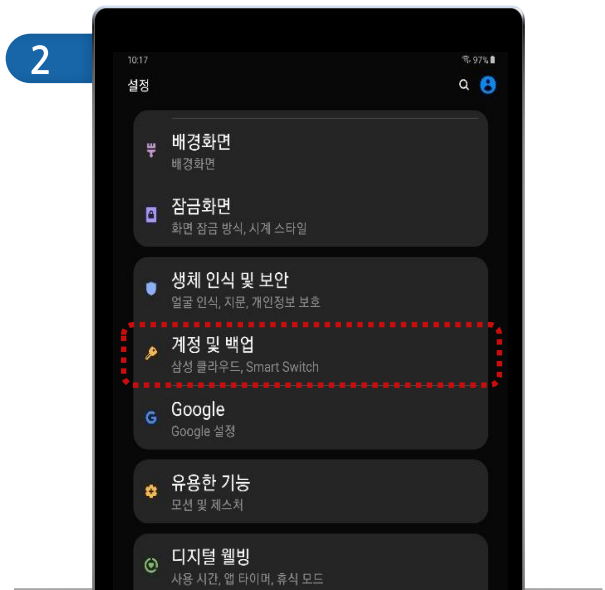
2

10:17

97%

설정

배경화면
배경화면

잠금화면
화면 잠금 방식, 시계 스타일

생체 인식 및 보안
얼굴 인식, 지문, 개인정보 보호

계정 및 백업
삼성 클라우드, Smart Switch

Google
Google 설정

유용한 기능
모션 및 제스처

디지털 웰빙
사용 시간, 앱 타이머, 취침 모드